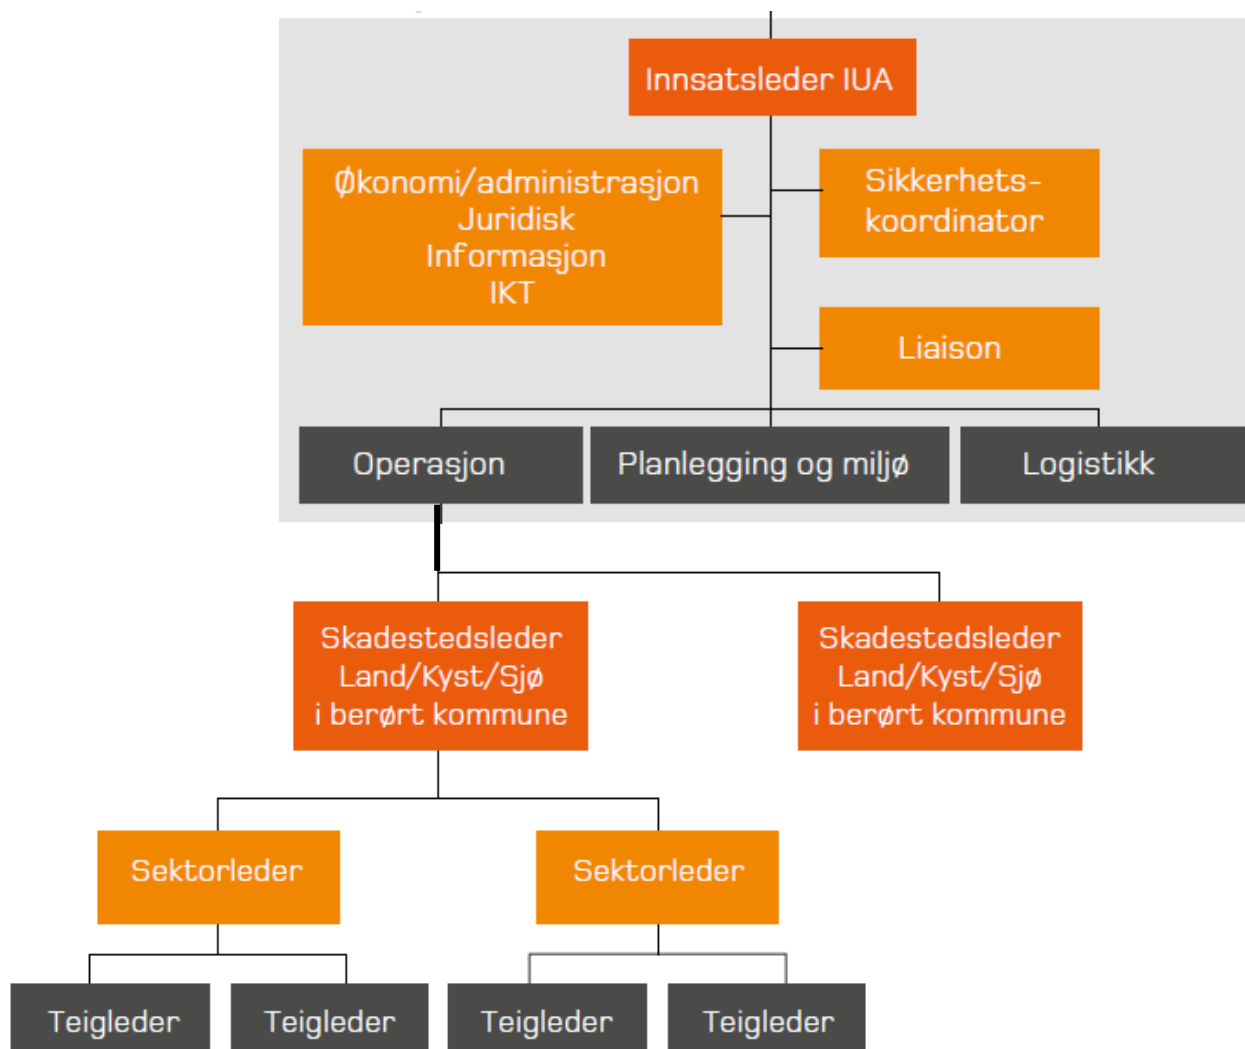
Innsatsleder IUA

Økonomi/administrasjon
Juridisk
Informasjon
IKT

Sikkerhets-
koordinator

Liaison

Operasjon

Planlegging og miljø

Logistikk

Skadestedsleder
Land/Kyst/Sjø
i berørt kommune

Skadestedsleder
Land/Kyst/Sjø
i berørt kommune

Sektorleder

Sektorleder

Teigleder

Teigleder

Teigleder

Teigleder